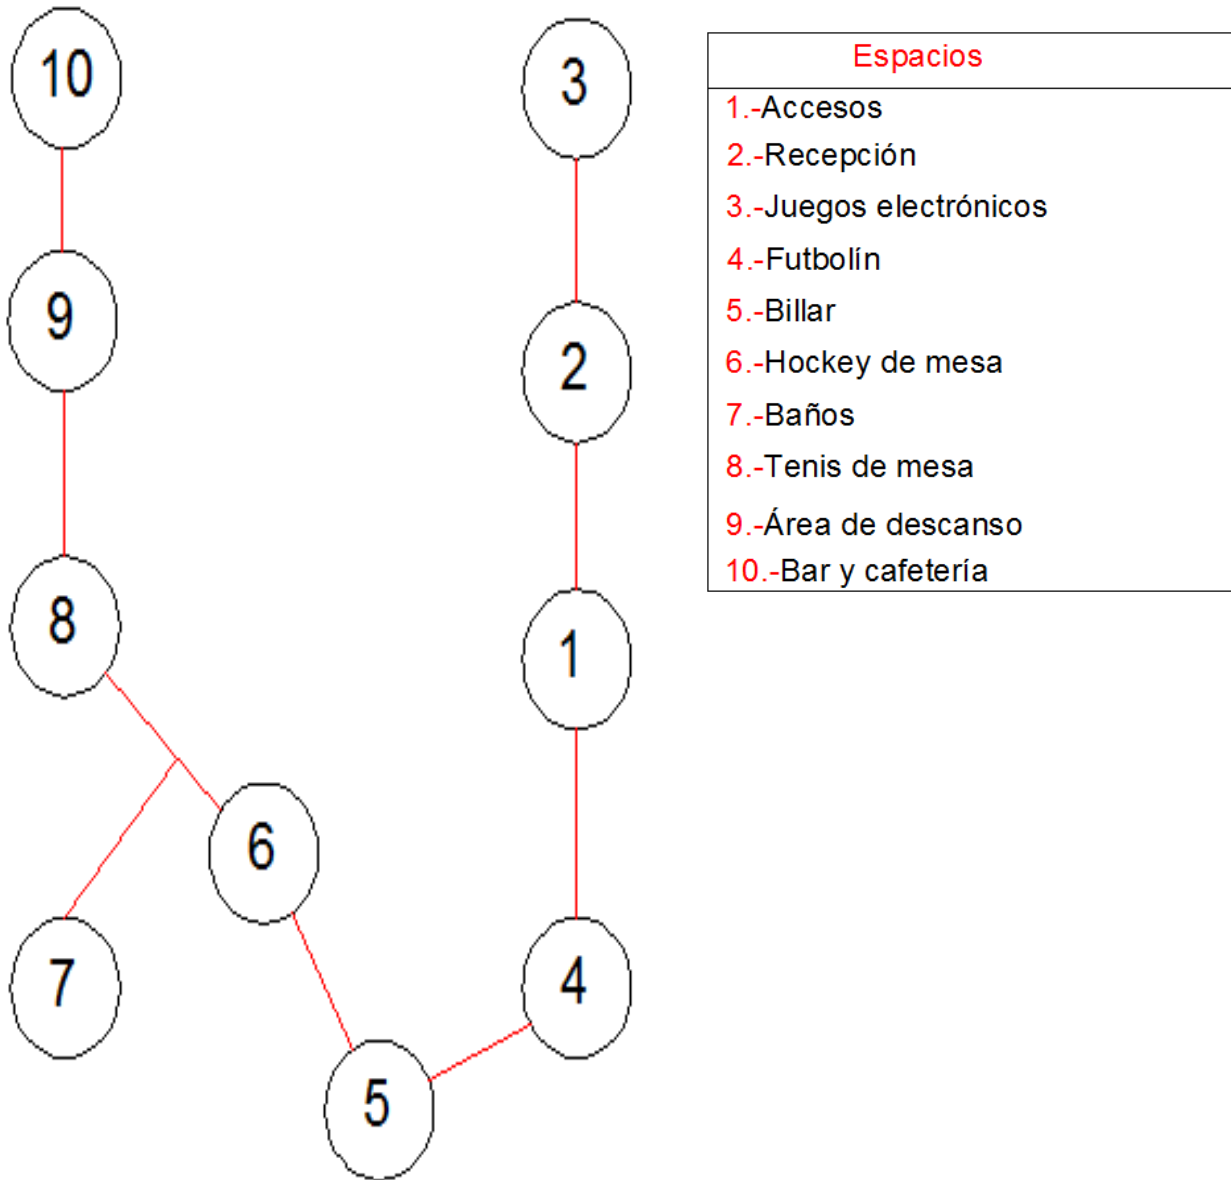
10

3

9

2

8

1

6

7

4

5

| Espacios |
|---|
| 1.-Accesos |
| 2.-Recepción |
| 3.-Juegos electrónicos |
| 4.-Futbolín |
| 5.-Billar |
| 6.-Hockey de mesa |
| 7.-Baños |
| 8.-Tenis de mesa |
| 9.-Área de descanso |
| 10.-Bar y cafetería |